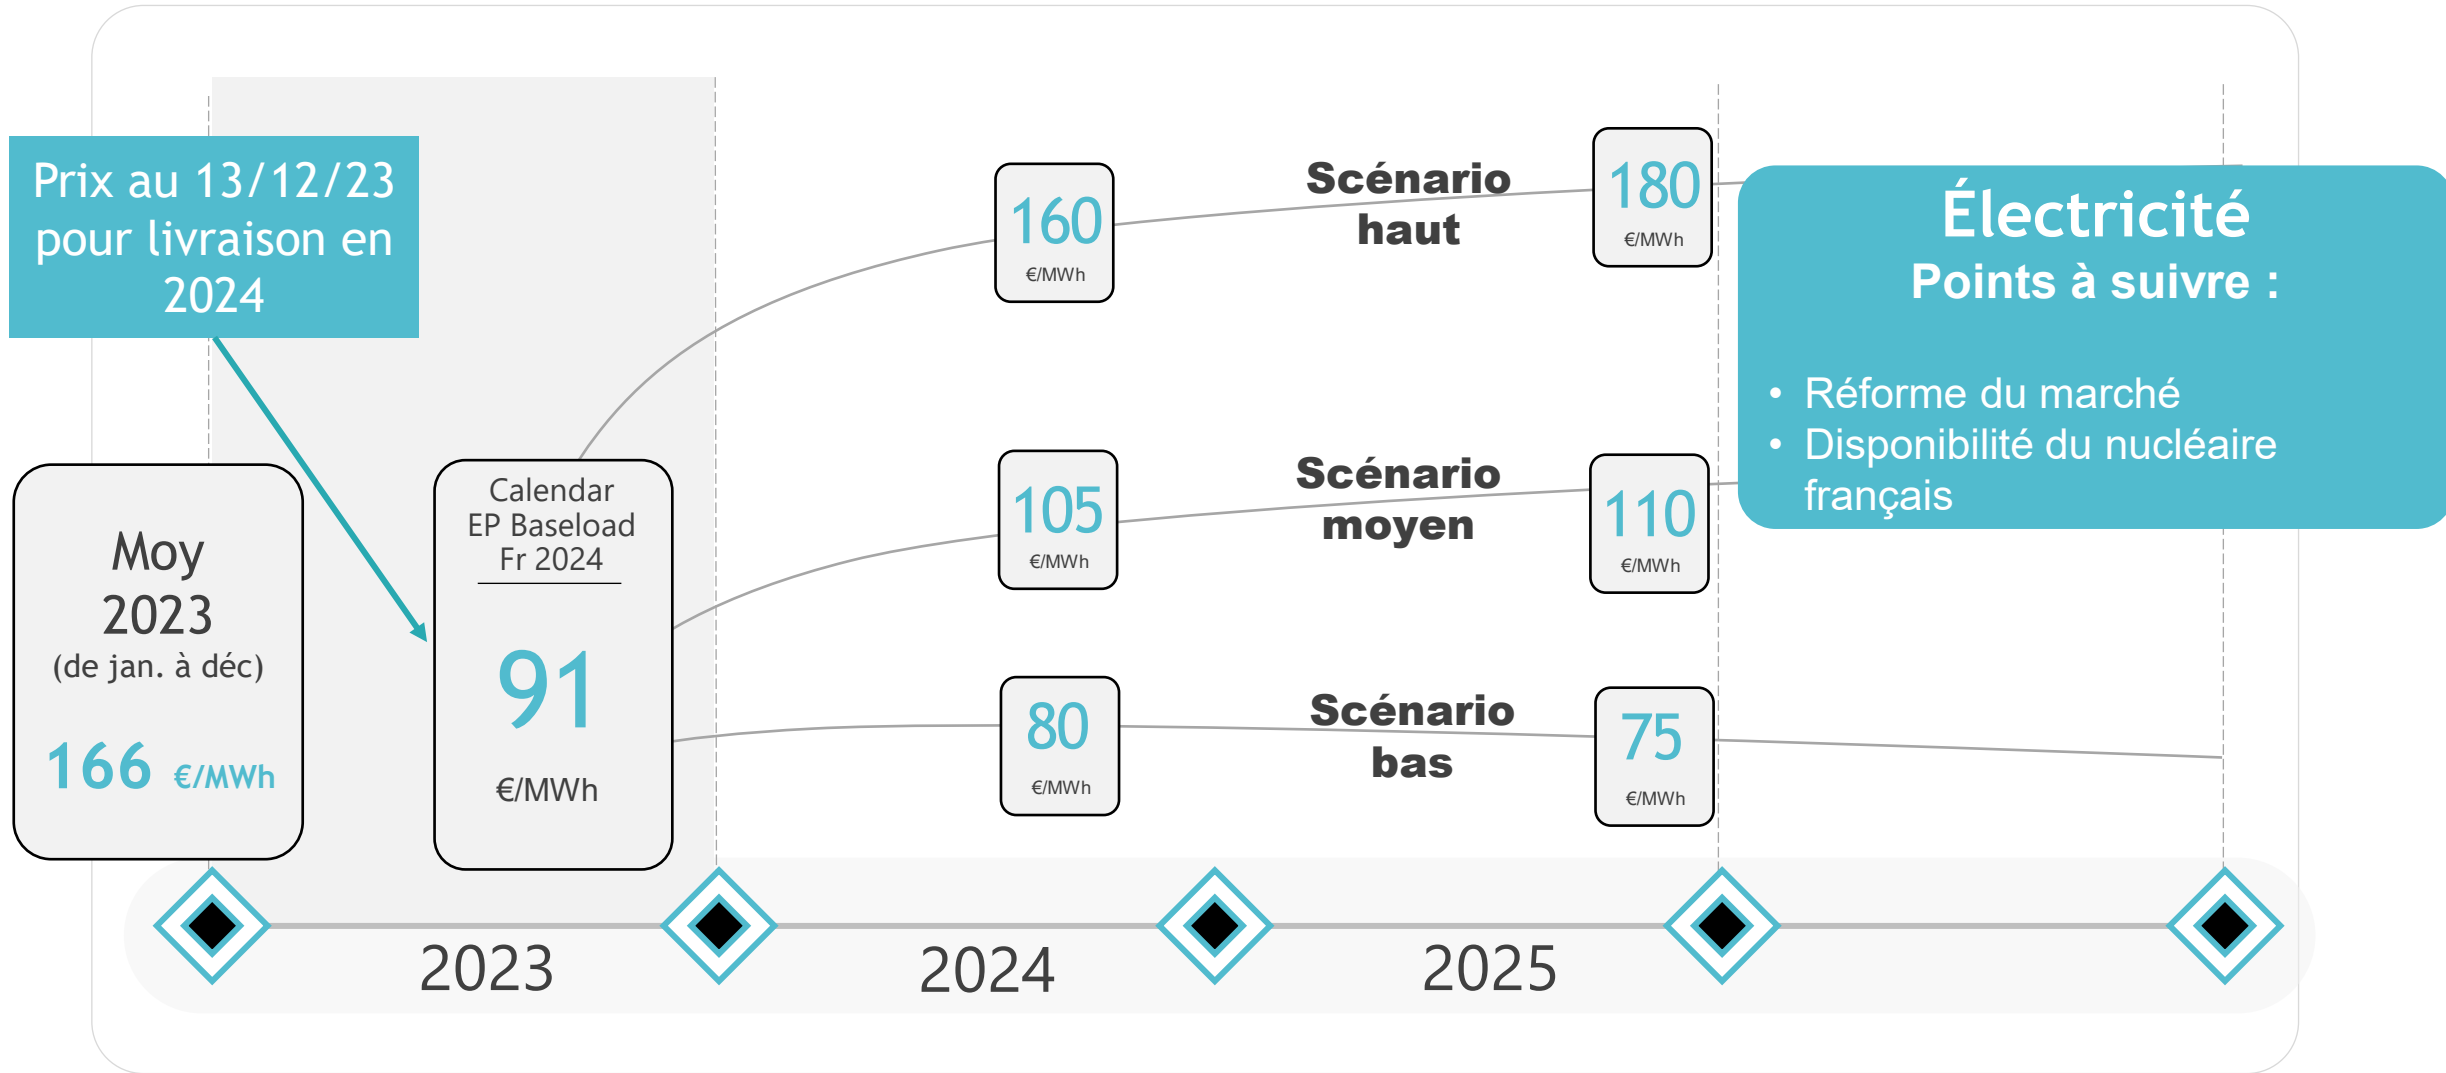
Prix au 13/12/23 pour livraison en 2024

Moy 2023 (de jan. à déc)

166 €/MWh

Calendar EP Baseload Fr 2024

91

€/MWh

160 €/MWh

Scénario haut

180 €/MWh

105 €/MWh

Scénario moyen

110 €/MWh

80 €/MWh

Scénario bas

75 €/MWh

Électricité
Points à suivre :

• Réforme du marché
• Disponibilité du nucléaire français

2023

2024

2025